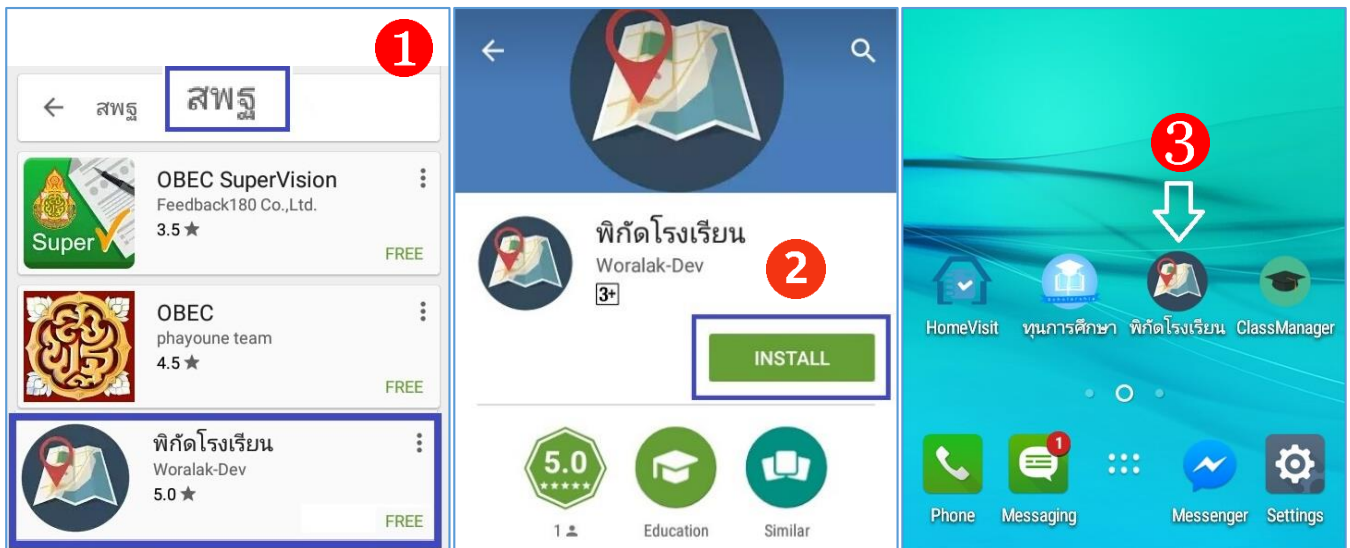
1

สพฐ สพฐ

Super

OBEC SuperVision
Feedback180 Co.,Ltd.
3.5 ★
FREE

OBEC
phayoune team
4.5 ★
FREE

พิกัดโรงเรียน
Woralak-Dev
5.0 ★
FREE

พิกัดโรงเรียน
Woralak-Dev
3+

2

INSTALL

5.0
1
Education
Similar

3

HomeVisit
ทุนการศึกษา
พิกัดโรงเรียน
ClassManager

1

Phone
Messaging
Messenger
Settings